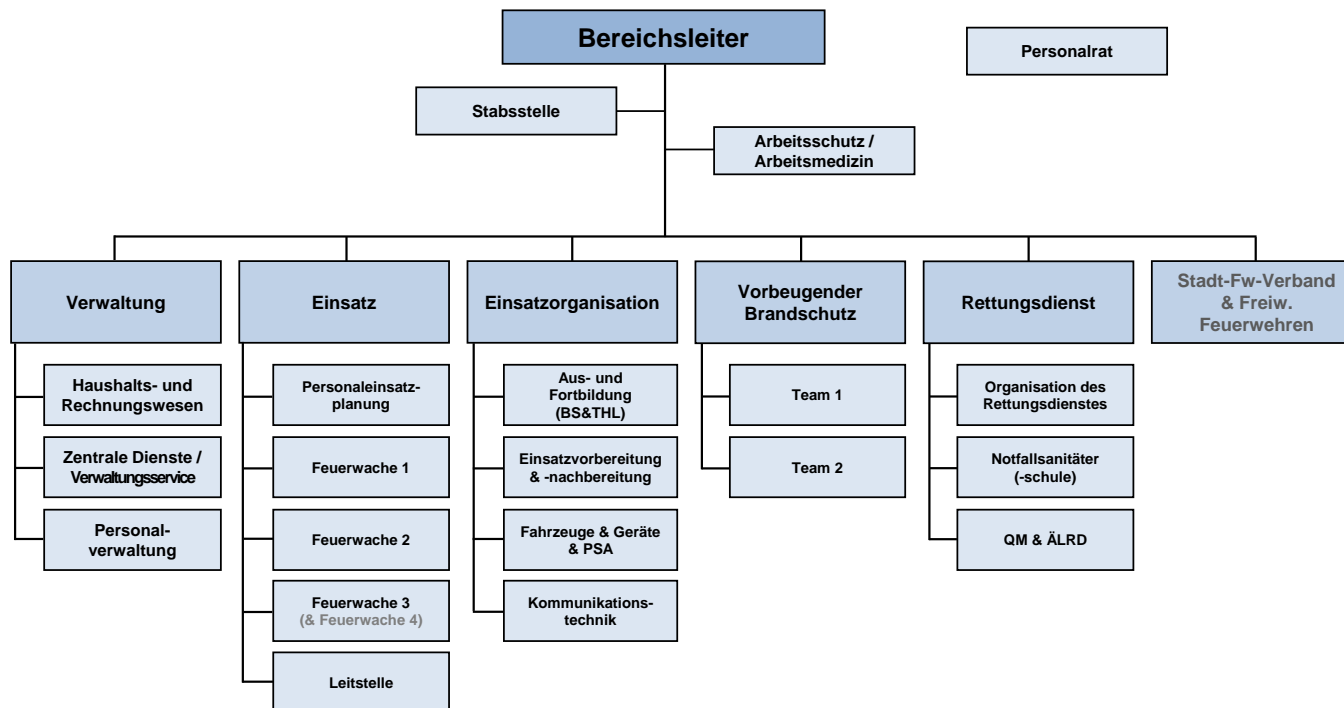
Bereichsleiter

Personalrat

Stabsstelle

Arbeitsschutz / Arbeitsmedizin

Verwaltung

Haushalts- und Rechnungswesen

Zentrale Dienste / Verwaltungsservice

Personalverwaltung

Einsatz

Personaleinsatzplanung

Feuerwache 1

Feuerwache 2

Feuerwache 3 (& Feuerwache 4)

Leitstelle

Einsatzorganisation

Aus- und Fortbildung (BS&THL)

Einsatzvorbereitung & -nachbereitung

Fahrzeuge & Geräte & PSA

Kommunikationstechnik

Vorbeugender Brandschutz

Team 1

Team 2

Rettungsdienst

Organisation des Rettungsdienstes

Notfallsanitäter (-schule)

QM & ÄLRD

Stadt-Fw-Verband & Freiw. Feuerwehren